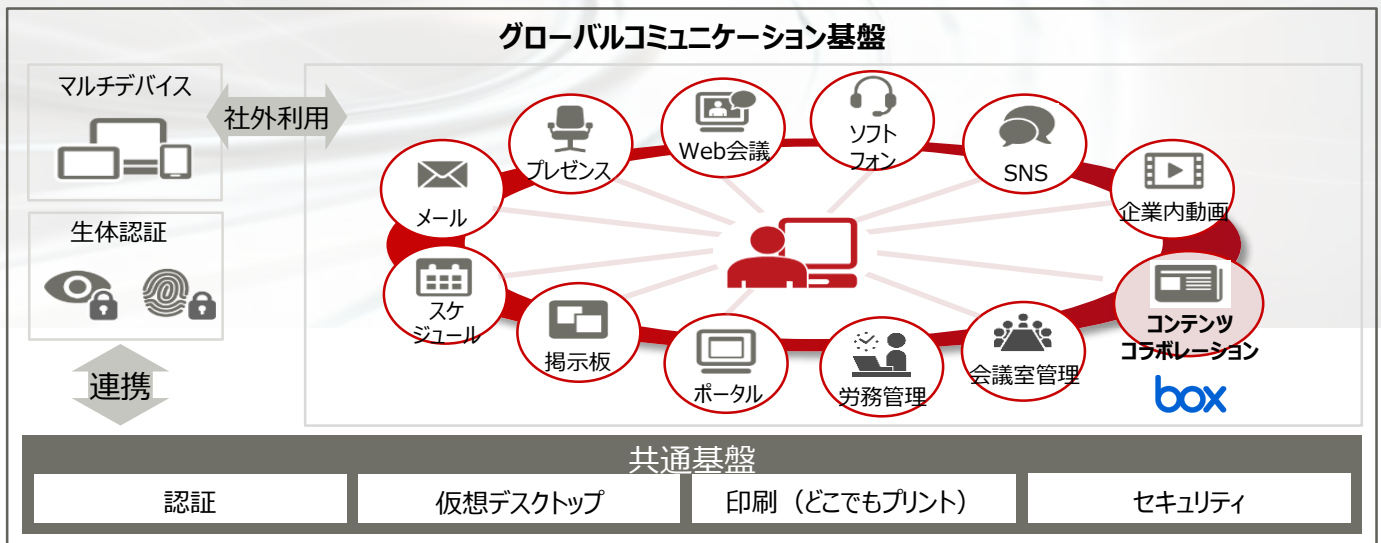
グローバルコミュニケーション基盤

マルチデバイス

社外利用

生体認証

連携

メール

プレゼンス

Web会議

ソフトフォン

SNS

企業内動画

コンテンツコラボレーション

box

会議室管理

労務管理

ポータル

掲示板

スケジュール

共通基盤

| 認証 | 仮想デスクトップ | 印刷（どこでもプリント） | セキュリティ |
|---|---|---|---|